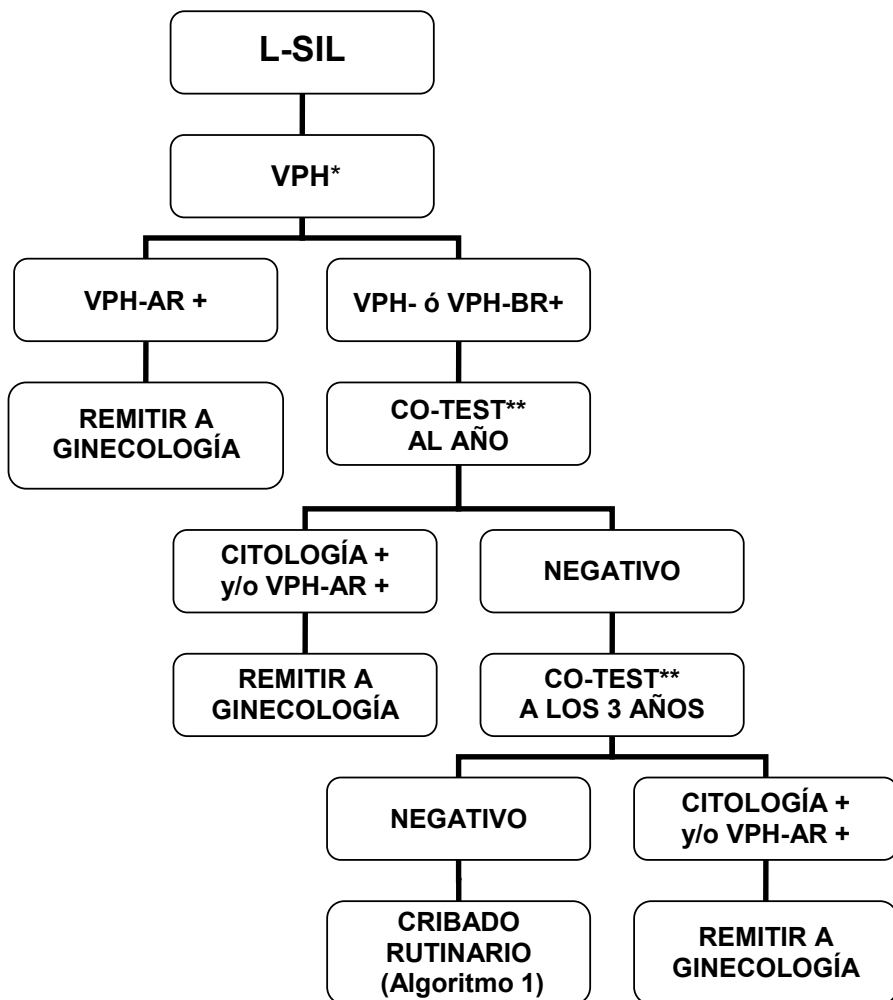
L-SIL

VPH*

VPH-AR +

VPH- ó VPH-BR+

REMITIR A GINECOLOGÍA

CO-TEST** AL AÑO

CITOLOGÍA + y/o VPH-AR +

NEGATIVO

REMITIR A GINECOLOGÍA

CO-TEST** A LOS 3 AÑOS

NEGATIVO

CITOLOGÍA + y/o VPH-AR +

CRIBADO RUTINARIO (Algoritmo 1)

REMITIR A GINECOLOGÍA